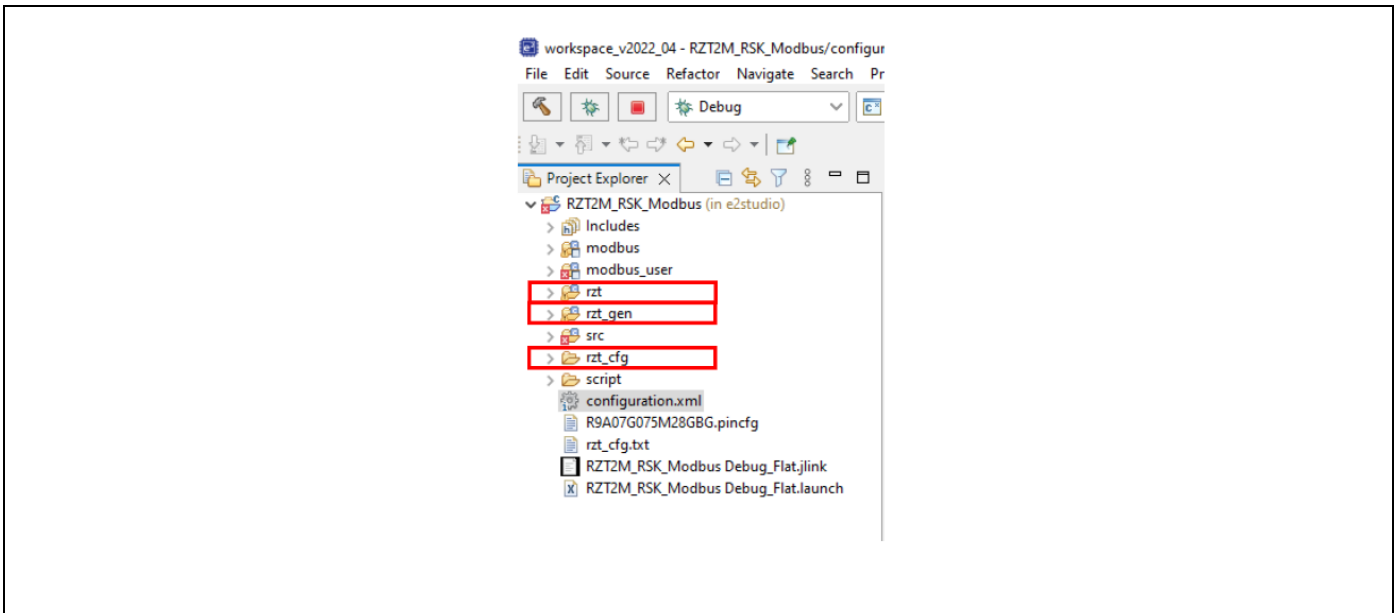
workspace_v2022_04 - RZT2M_RSK_Modbus/configu

File Edit Source Refactor Navigate Search Pr

Debug

Project Explorer

RZT2M_RSK_Modbus (in e2studio)

Includes

modbus

modbus_user

rzt

rzt_gen

src

rzt_cfg

script

configuration.xml

R9A07G075M28GBG.pincfg

rzt_cfg.txt

RZT2M_RSK_Modbus Debug_Flat.jlink

RZT2M_RSK_Modbus Debug_Flat.launch